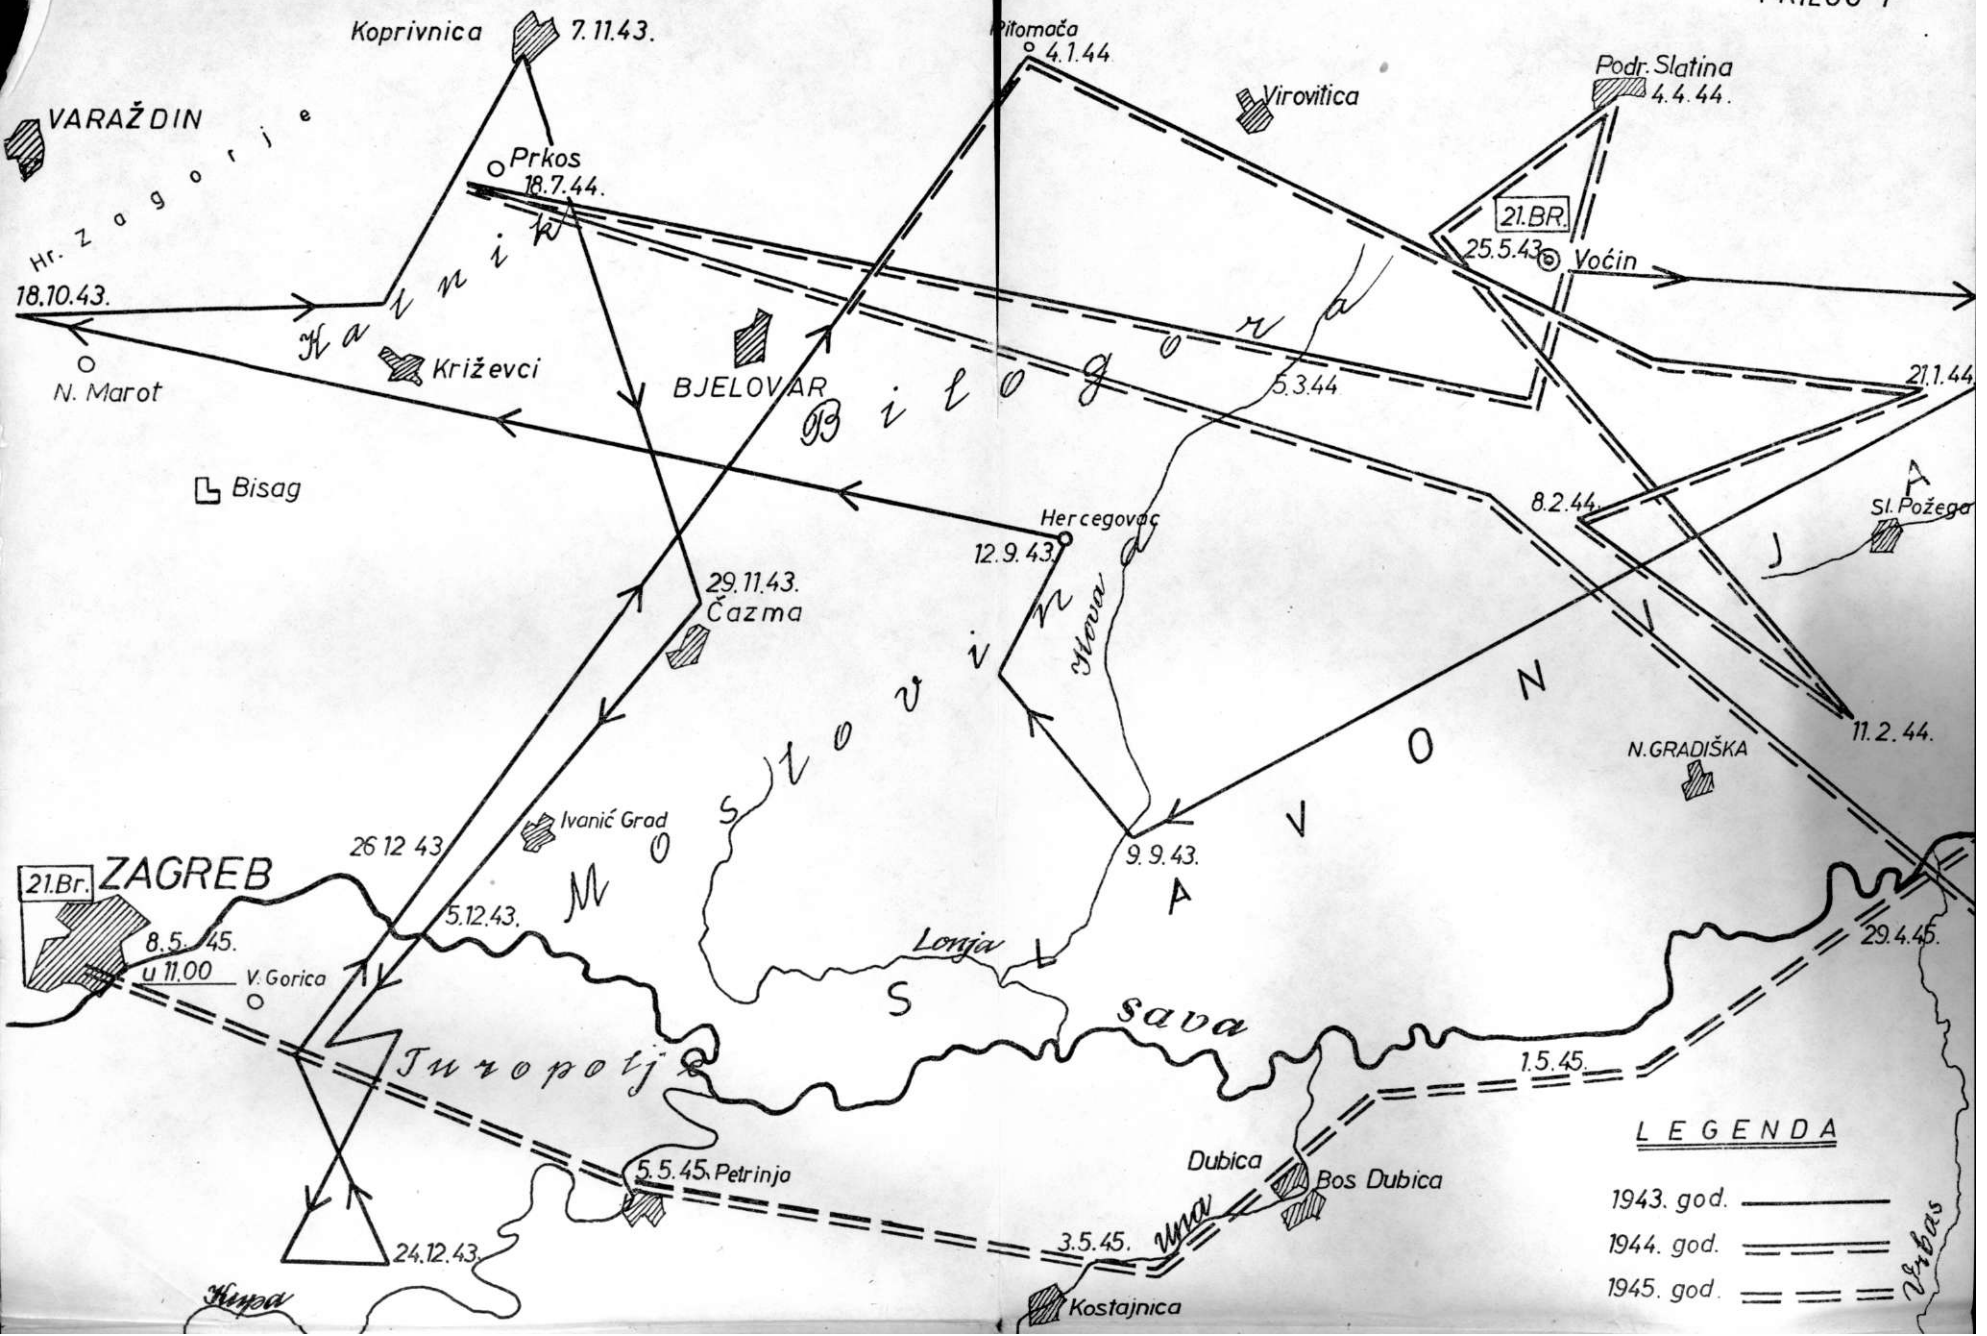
PRILOG I

Koprivnica 7.11.43.

Pitomača 4.1.44

Virovitica

Podr. Slatina 4.4.44.

VARAŽDIN

Hr. Zagorje

Prkos 18.7.44.

21.BR.

25.5.43. Voćin

18.10.43.

Kalnik

N. Marot

Križevci

BJELOVAR

Bilogora

5.3.44

21.1.44

Bisag

Hercegovac 12.9.43.

8.2.44.

Sl. Požega

29.11.43. Čazma

Ilova

Moslovina

N

11.2.44.

O

N. GRADIŠKA

Ivanić Grad

26 12 43.

9.9.43.

V

21.Br. ZAGREB

8.5.45. u 11.00

V. Gorica

5.12.43.

Lonja

A

L

S

Sava

29.4.45.

Turopolje

1.5.45.

LEGENDA

5.5.45. Petrinja

Dubica

Bos Dubica

1943. god.

1944. god.

24.12.43.

3.5.45.

Una

1945. god.

Kupa

Kostajnica

Vrbas